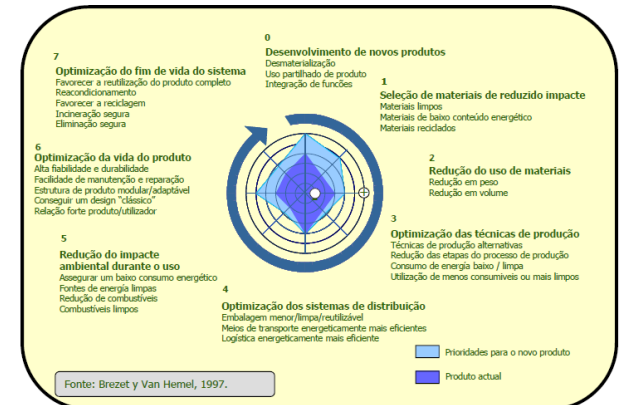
0
Desenvolvimento de novos produtos
Desmaterialização
Uso partilhado de produto
Integração de funcões

1
Seleção de materiais de reduzido impacte
Materiais limpos
Materiais de baixo conteúdo energético
Materiais reciclados

2
Redução do uso de materiais
Redução em peso
Redução em volume

3
Optimização das técnicas de produção
Técnicas de produção alternativas
Redução das etapas do processo de produção
Consumo de energia baixo / limpa
Utilização de menos consumíveis ou mais limpos

4
Optimização dos sistemas de distribuição
Embalagem menor/limpa/reutilizável
Meios de transporte energeticamente mais eficientes
Logística energeticamente mais eficiente

5
Redução do impacte ambiental durante o uso
Assegurar um baixo consumo energético
Fontes de energia limpas
Redução de combustíveis
Combustíveis limpos

6
Optimização da vida do produto
Alta fiabilidade e durabilidade
Facilidade de manutenção e reparação
Estrutura de produto modular/adaptável
Conseguir um design "clássico"
Relação forte produto/utilizador

7
Optimização do fim de vida do sistema
Favorecer a reutilização do produto completo
Reacondicionamento
Favorecer a reciclagem
Incineração segura
Eliminação segura

Prioridades para o novo produto
Produto actual

Fonte: Brezet y Van Hemel, 1997.